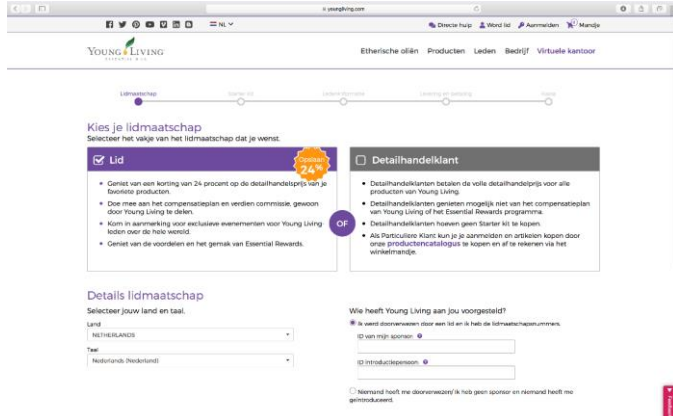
youngliving.com

NL

Directe hulp  Word lid  Aanmelden  Mandje

YOUNG LIVING

Etherische oliën  Producten  Leden  Bedrijf  Virtuele kantoor

Lidmaatschap  Starter Kit  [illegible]  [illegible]  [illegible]

Kies je lidmaatschap
Selecteer het vakje van het lidmaatschap dat je wenst.

Lid

Opslaan 24%

• Geniet van een korting van 24 procent op de detailhandelsprijs van je favoriete producten.
• Doe mee aan het compensatieplan en verdien commissie, gewoon door Young Living te delen.
• Kom in aanmerking voor exclusieve evenementen voor Young Living leden over de hele wereld.
• Geniet van de voordelen en het gemak van Essential Rewards.

OF

Detailhandelklant

• Detailhandelklanten betalen de volle detailhandelprijs voor alle producten van Young Living.
• Detailhandelklanten genieten mogelijk niet van het compensatieplan van Young Living of het Essential Rewards programma.
• Detailhandelklanten hoeven geen Starter kit te kopen.
• Als Particuliere Klant kun je je aanmelden en artikelen kopen door onze productencatalogus te kopen en af te rekenen via het winkelmandje.

Details lidmaatschap
Selecteer jouw land en taal.

Land
NETHERLANDS

Taal
Nederlands (Nederland)

Wie heeft Young Living aan jou voorgesteld?

Ik werd doorverwezen door een lid en ik heb de lidmaatschapsnummers.

ID van mijn sponsor

ID introductiepersoon

Niemand heeft me doorverwezen/ ik heb geen sponsor en niemand heeft me geïntroduceerd.